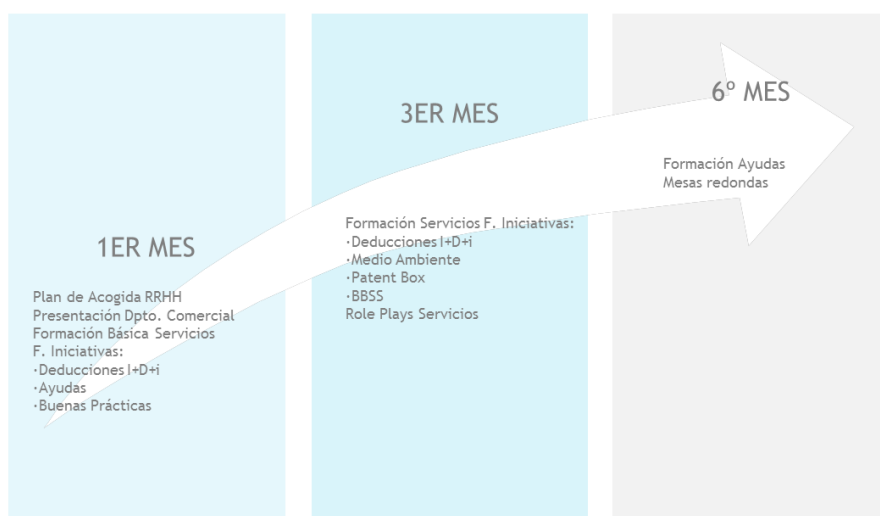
1ER MES

Plan de Acogida RRHH
Presentación Dpto. Comercial
Formación Básica Servicios F. Iniciativas:
·Deducciones I+D+i
·Ayudas
·Buenas Prácticas

3ER MES

Formación Servicios F. Iniciativas:
·Deducciones I+D+i
·Medio Ambiente
·Patent Box
·BBSS
Role Plays Servicios

6º MES

Formación Ayudas
Mesas redondas